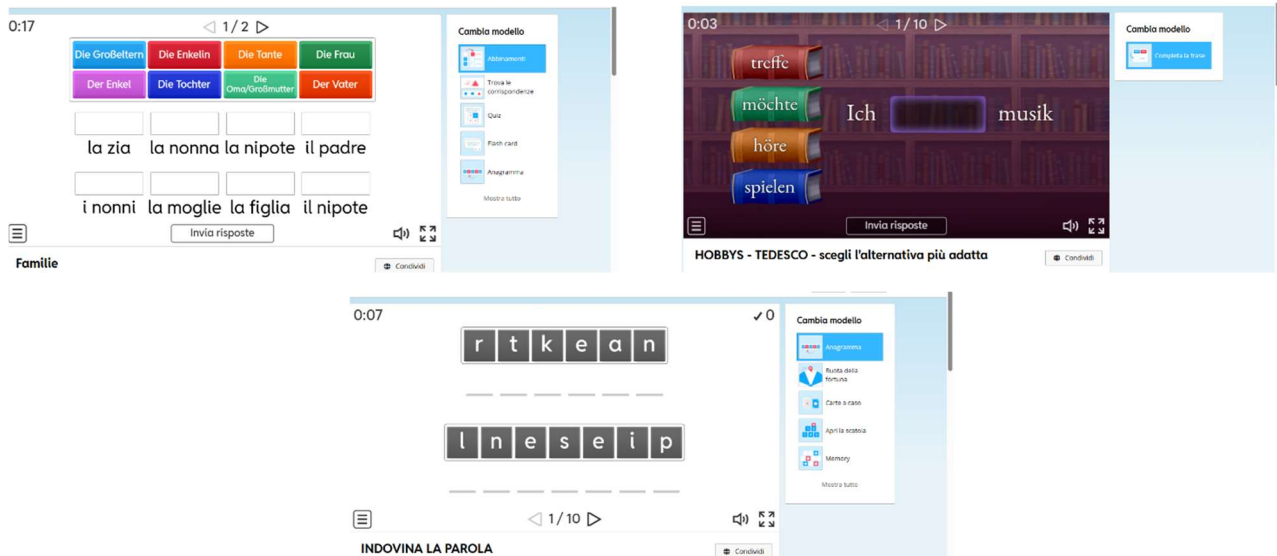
0:17

1 / 2

| Die Großeltern | Die Enkelin | Die Tante | Die Frau |
|---|---|---|---|
| Der Enkel | Die Tochter | Die Oma/Großmutter | Der Vater |

la zia la nonna la nipote il padre

i nonni la moglie la figlia il nipote

Invia risposte

Familie

Condividi

Cambia modello

Abbinamenti

Trova le corrispondenze

Quiz

Flash card

Anagramma

Mostra tutto

0:03

1 / 10

treffe

möchte

höre

spielen

Ich musik

Invia risposte

HOBBYS - TEDESCO - scegli l'alternativa più adatta

Condividi

Cambia modello

Completa la frase

0:07

✓0

r t k e a n

l n e s e i p

1 / 10

INDOVINA LA PAROLA

Condividi

Cambia modello

Anagramma

Ruota della fortuna

Carte a caso

Apri la scatola

Memory

Mostra tutto